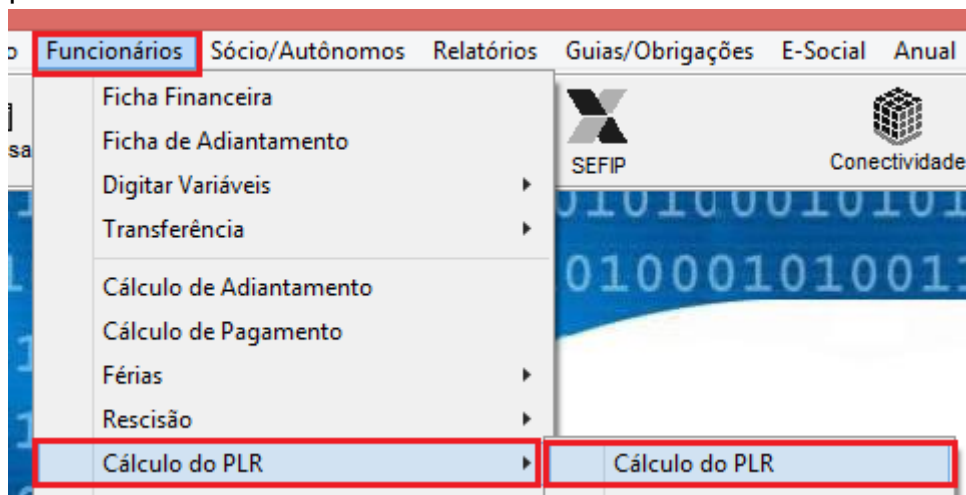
o Funcionários Sócio/Autônomos Relatórios Guias/Obrigações E-Social Anual

Ficha Financeira
Ficha de Adiantamento
Digitar Variáveis
Transferência
Cálculo de Adiantamento
Cálculo de Pagamento
Férias
Rescisão
Cálculo do PLR

Cálculo do PLR

sa

SEFIP

Conectividade

01010001010
010001010011